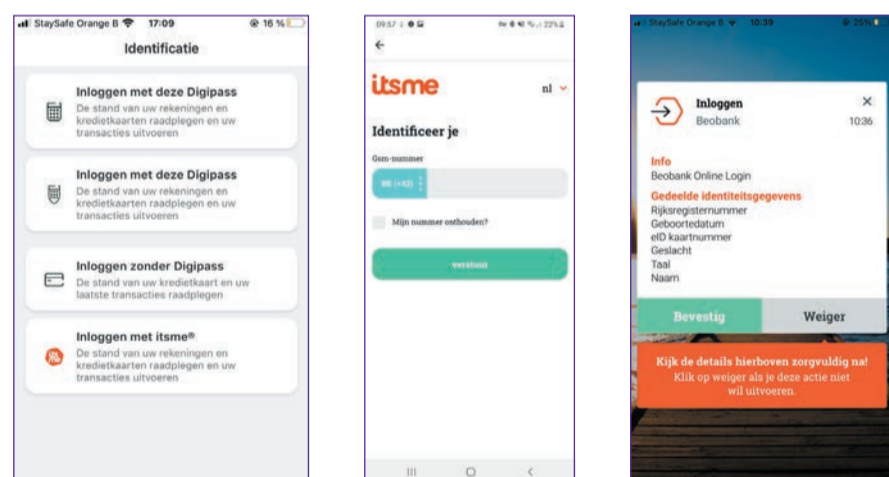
StaySafe Orange B 17:09 16 %

Identificatie

Inloggen met deze Digipass
De stand van uw rekeningen en kredietkaarten raadplegen en uw transacties uitvoeren

Inloggen met deze Digipass
De stand van uw rekeningen en kredietkaarten raadplegen en uw transacties uitvoeren

Inloggen zonder Digipass
De stand van uw kredietkaart en uw laatste transacties raadplegen

Inloggen met itsme®
De stand van uw rekeningen en kredietkaarten raadplegen en uw transacties uitvoeren

09:57 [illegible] 22%

←

itsme

nl

Identificeer je

Gsm-nummer

BE (+32)

Mijn nummer onthouden?

verstuur

StaySafe Orange B 10:39 25%

Inloggen
Beobank

×
10:36

Info
Beobank Online Login

Gedeelde identiteitsgegevens
Rijksregisternummer
Geboortedatum
eID kaartnummer
Geslacht
Taal
Naam

Bevestig

Weiger

Kijk de details hierboven zorgvuldig na!
Klik op weiger als je deze actie niet wil uitvoeren.